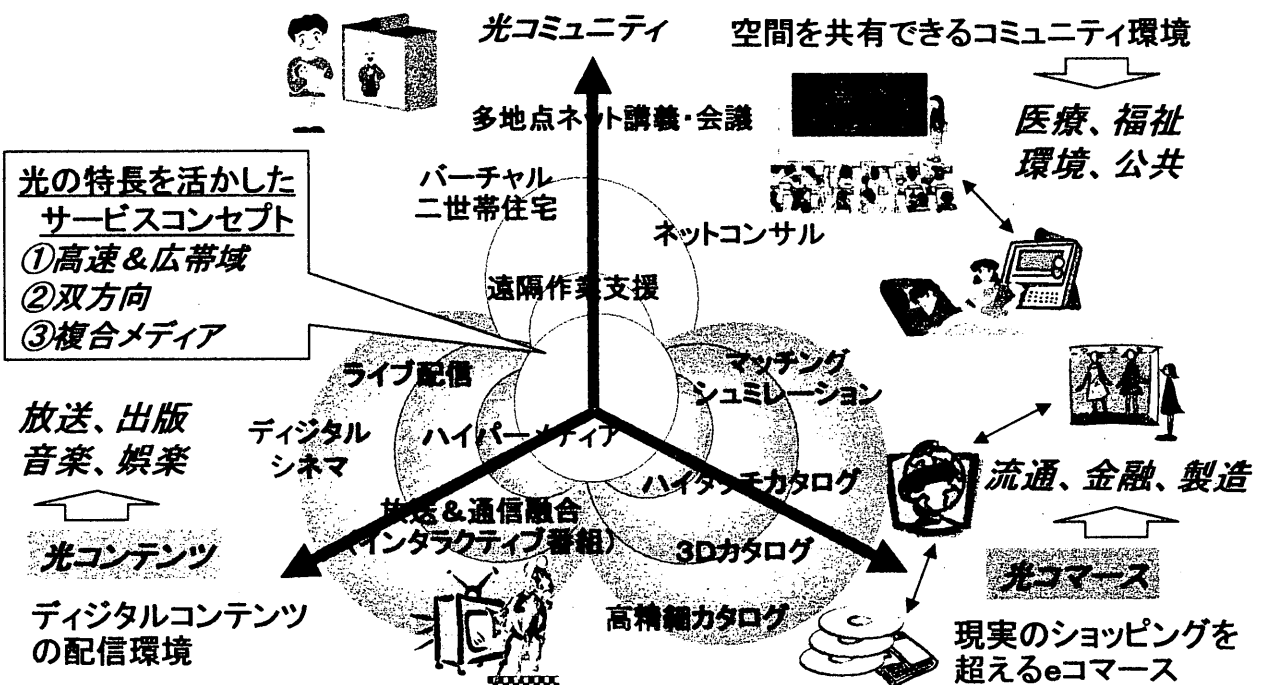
光コミュニティ

空間を共有できるコミュニティ環境

医療、福祉
環境、公共

多地点ネット講義・会議

光の特長を活かした
サービスコンセプト
①高速＆広帯域
②双方向
③複合メディア

バーチャル
二世帯住宅

ネットコンサル

遠隔作業支援

ライブ配信

マッチング
シュミレーション

放送、出版
音楽、娯楽

ディジタル
シネマ

ハイパーメディア

ハイタッチカタログ

流通、金融、製造

放送＆通信融合
(インタラクティブ番組)

3Dカタログ

光コンテンツ

光コマース

ディジタルコンテンツ
の配信環境

高精細カタログ

現実のショッピングを
超えるeコマース